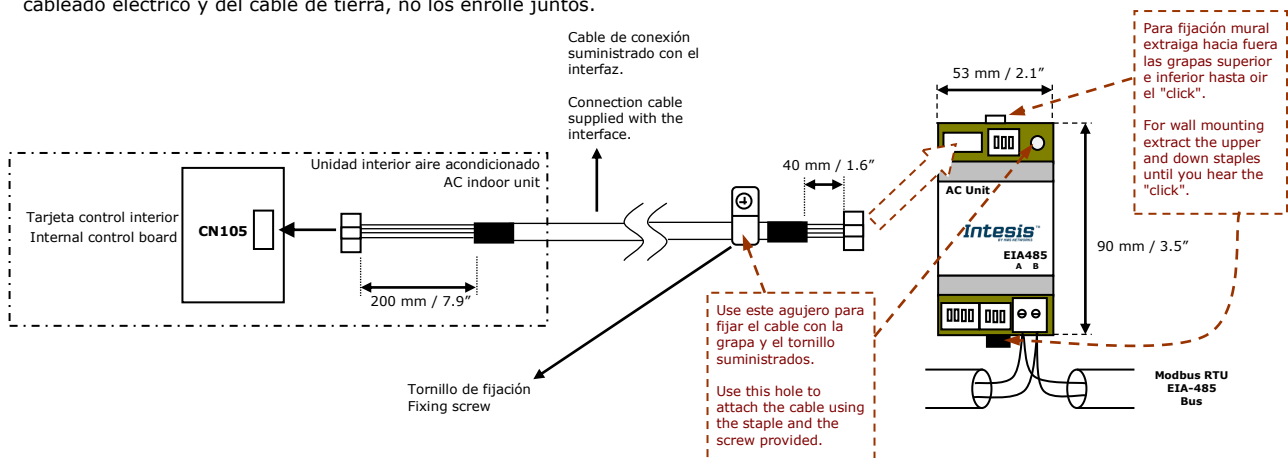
cableado eléctrico y del cable de tierra, no los enrolle juntos.

Cable de conexión suministrado con el interfaz.

Connection cable supplied with the interface.

Para fijación mural extraiga hacia fuera las grapas superior e inferior hasta oir el "click".

For wall mounting extract the upper and down staples until you hear the "click".

53 mm / 2.1"

Unidad interior aire acondicionado
AC indoor unit

40 mm / 1.6"

AC Unit

Tarjeta control interior
Internal control board

CN105

Intesis
by HMS NETWORKS

EIA485
A B

90 mm / 3.5"

200 mm / 7.9"

Use este agujero para fijar el cable con la grapa y el tornillo suministrados.

Use this hole to attach the cable using the staple and the screw provided.

Tornillo de fijación
Fixing screw

Modbus RTU
EIA-485
Bus